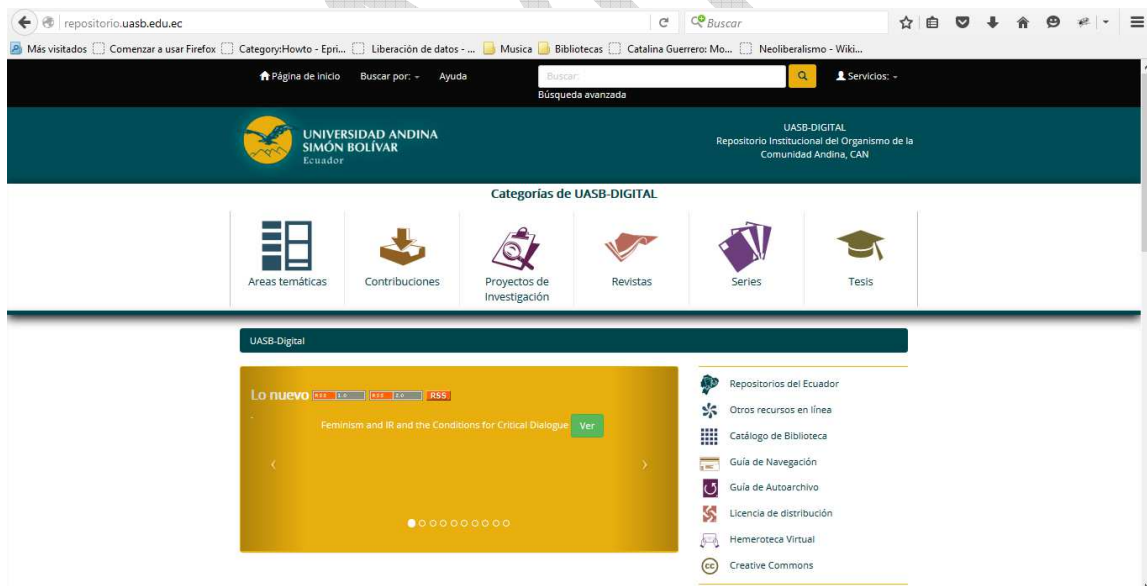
repositorio.uasb.edu.ec

Buscar

Más visitados  Comenzar a usar Firefox  Category:Howto - Epri...  Liberación de datos - ...  Musica  Bibliotecas  Catalina Guerrero: Mo...  Neoliberalismo - Wiki...

Página de inicio  Buscar por:  Ayuda  Buscar:  Búsqueda avanzada  Servicios:

UNIVERSIDAD ANDINA SIMÓN BOLÍVAR Ecuador

UASB-DIGITAL
Repositorio Institucional del Organismo de la Comunidad Andina, CAN

Categorías de UASB-DIGITAL

Areas temáticas  Contribuciones  Proyectos de Investigación  Revistas  Series  Tesis

UASB-Digital

Lo nuevo RSS 1.0 RSS 2.0 RSS

Feminism and IR and the Conditions for Critical Dialogue  Ver

Repositorios del Ecuador
Otros recursos en línea
Catálogo de Biblioteca
Guía de Navegación
Guía de Autoarchivo
Licencia de distribución
Hemeroteca Virtual
Creative Commons